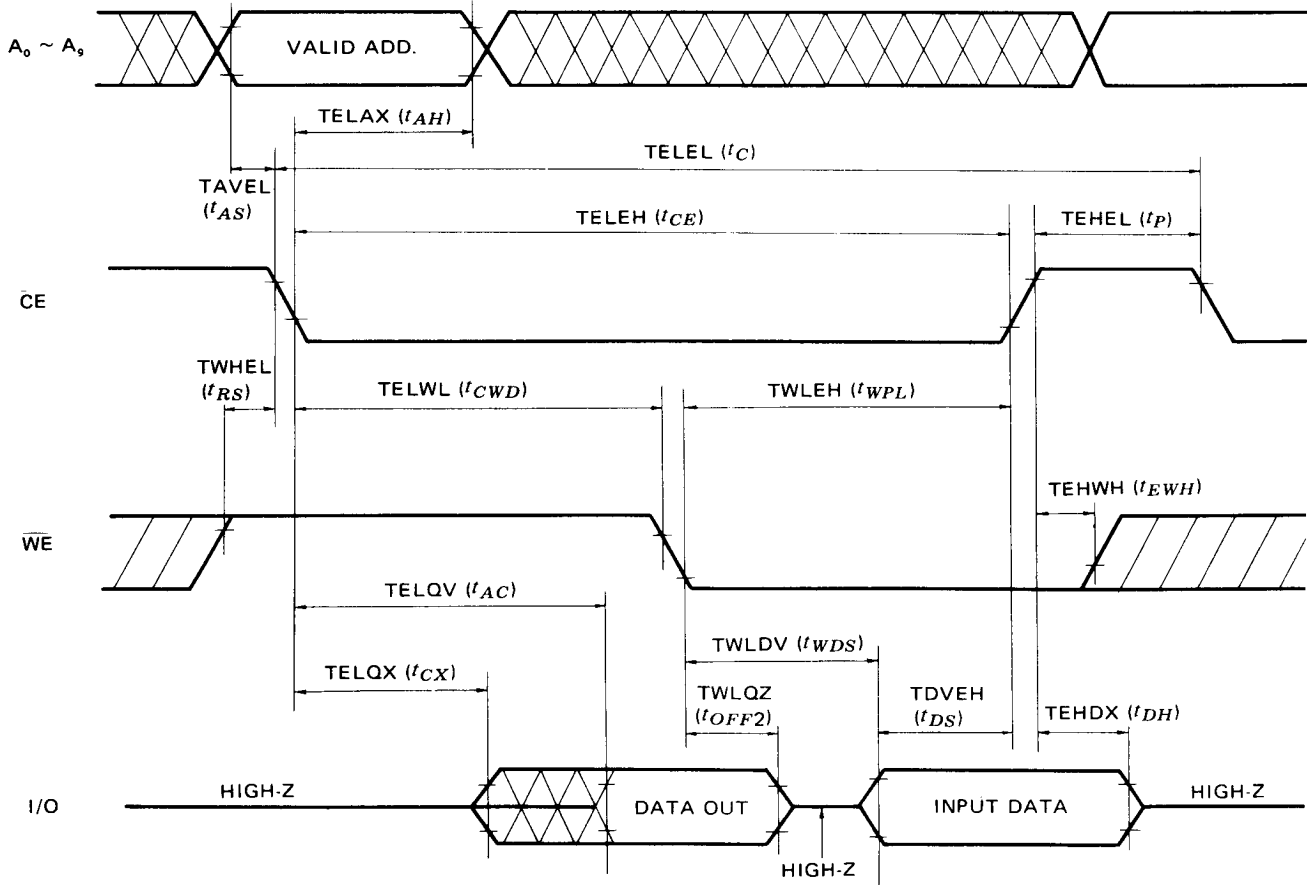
$A_0 \sim A_9$

VALID ADD.

TELAX ($t_{AH}$)

TELEL ($t_C$)

TAVEL ($t_{AS}$)

TELEH ($t_{CE}$)

TEHEL ($t_P$)

$\overline{CE}$

TWHEL ($t_{RS}$)

TELWL ($t_{CWD}$)

TWLEH ($t_{WPL}$)

TEHWH ($t_{EWH}$)

$\overline{WE}$

TELQV ($t_{AC}$)

TWLDV ($t_{WDS}$)

TELQX ($t_{CX}$)

TWLQZ ($t_{OFF}2$)

TDVEH ($t_{DS}$)

TEHDX ($t_{DH}$)

I/O

HIGH-Z

DATA OUT

INPUT DATA

HIGH-Z

HIGH-Z